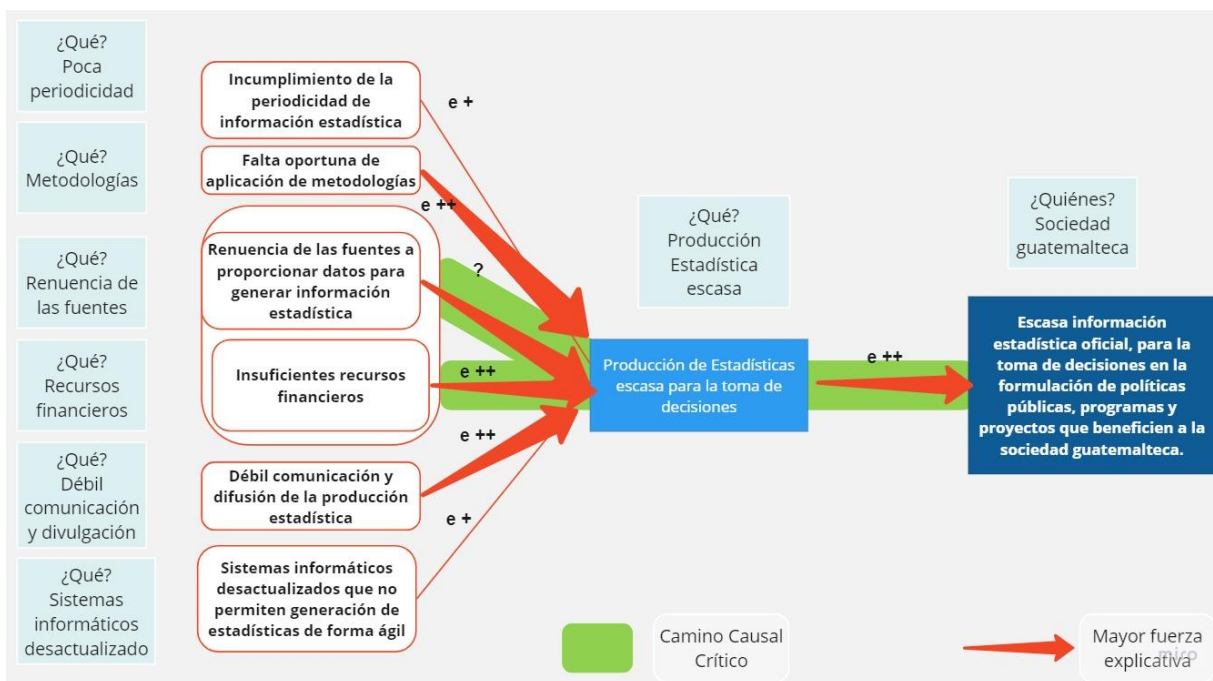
¿Qué? Poca periodicidad

¿Qué? Metodologías

¿Qué? Renuencia de las fuentes

¿Qué? Recursos financieros

¿Qué? Débil comunicación y divulgación

¿Qué? Sistemas informáticos desactualizado

Incumplimiento de la periodicidad de información estadística

e +

Falta oportuna de aplicación de metodologías

e ++

Renuencia de las fuentes a proporcionar datos para generar información estadística

?

Insuficientes recursos financieros

e ++

e ++

Débil comunicación y difusión de la producción estadística

e +

Sistemas informáticos desactualizados que no permiten generación de estadísticas de forma ágil

¿Qué? Producción Estadística escasa

Producción de Estadísticas escasa para la toma de decisiones

e ++

¿Quiénes? Sociedad guatemalteca

Escasa información estadística oficial, para la toma de decisiones en la formulación de políticas públicas, programas y proyectos que beneficien a la sociedad guatemalteca.

Camino Causal Crítico

Mayor fuerza explicativa

miro